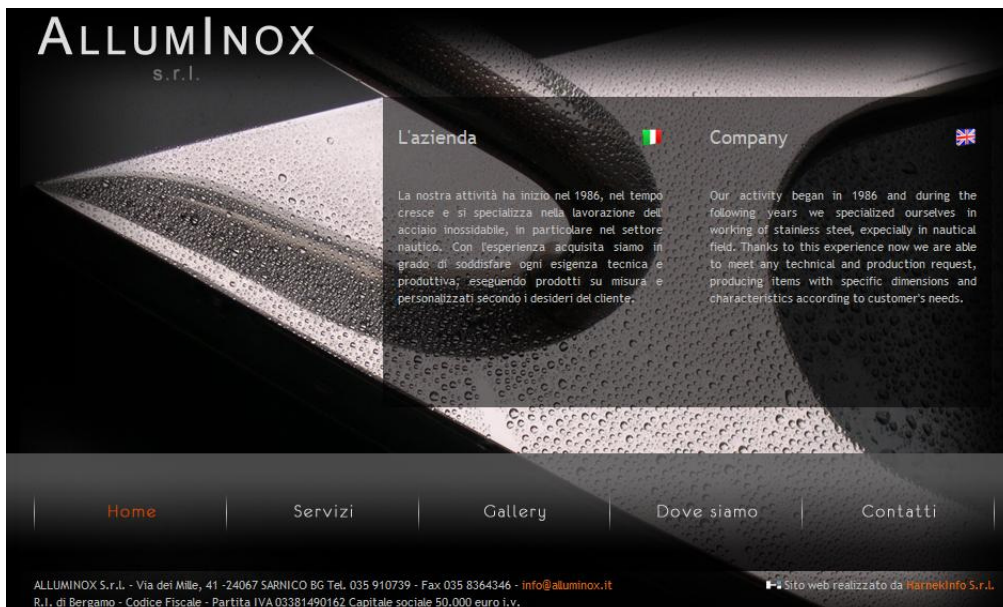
ALLUMINOX
s.r.l.

L'azienda

La nostra attività ha inizio nel 1986, nel tempo cresce e si specializza nella lavorazione dell'acciaio inossidabile, in particolare nel settore nautico. Con l'esperienza acquisita siamo in grado di soddisfare ogni esigenza tecnica e produttiva, eseguendo prodotti su misura e personalizzati secondo i desideri del cliente.

Company

Our activity began in 1986 and during the following years we specialized ourselves in working of stainless steel, expecially in nautical field. Thanks to this experience now we are able to meet any technical and production request, producing items with specific dimensions and characteristics according to customer's needs.

Home | Servizi | Gallery | Dove siamo | Contatti

ALLUMINOX S.r.l. - Via dei Mille, 41 -24067 SARNICO BG Tel. 035 910739 - Fax 035 8364346 - info@alluminox.it
R.I. di Bergamo - Codice Fiscale - Partita IVA 03381490162 Capitale sociale 50.000 euro i.v.

Sito web realizzato da Harnekinfo S.r.l.